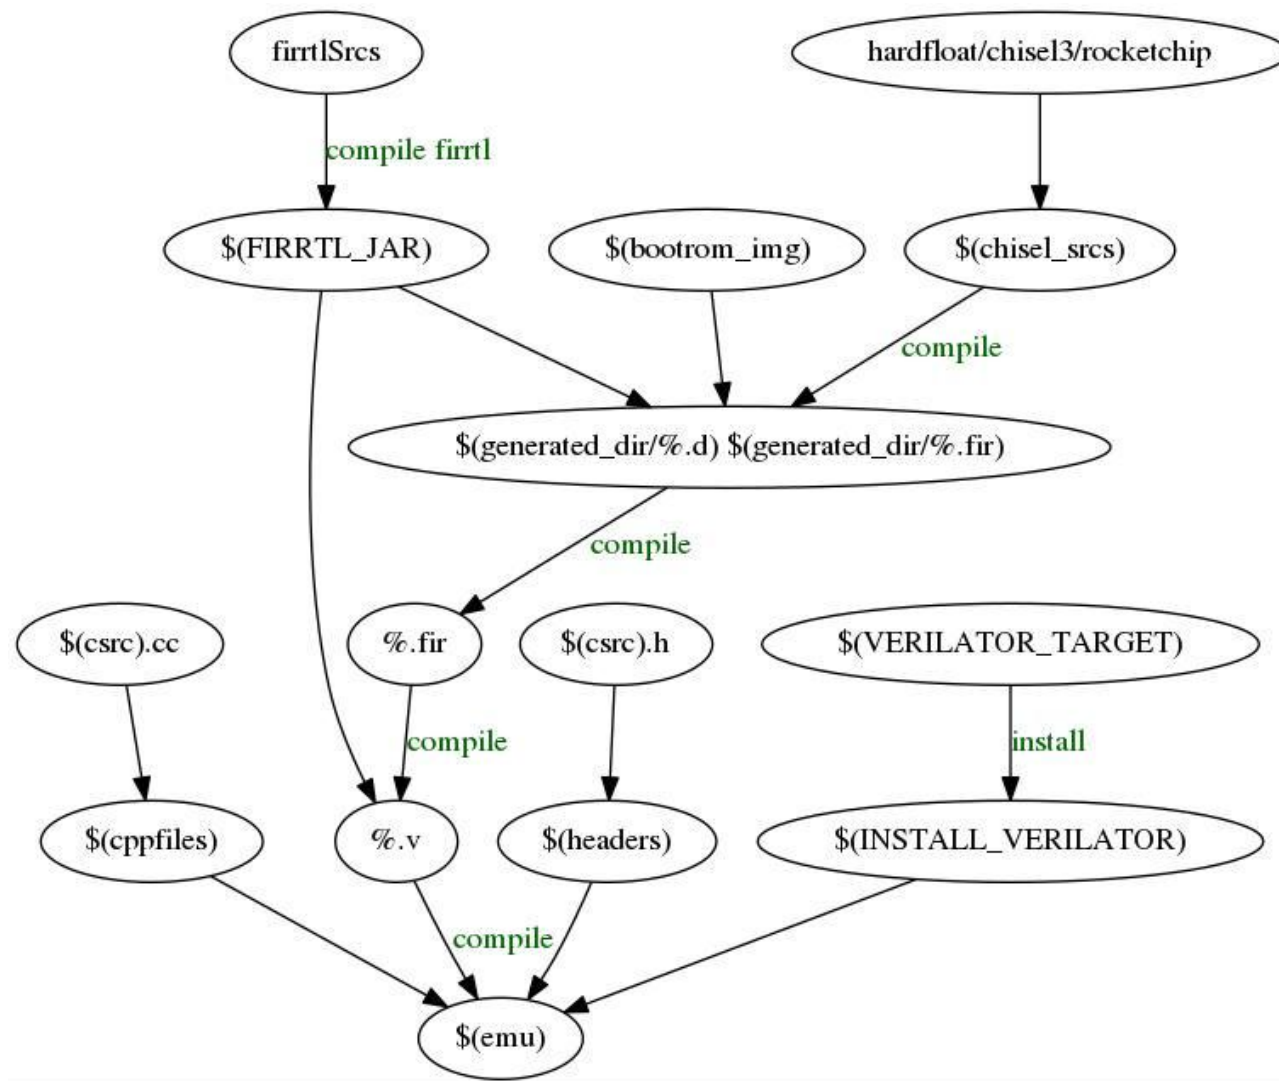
firrtlSrcs

hardfloat/chisel3/rocketchip

compile firrtl

$(FIRRTL_JAR)

$(bootrom_img)

$(chisel_srcs)

compile

$(generated_dir/%.d) $(generated_dir/%.fir)

compile

$(csrc).cc

%.fir

$(csrc).h

$(VERILATOR_TARGET)

compile

install

$(cppfiles)

%.v

$(headers)

$(INSTALL_VERILATOR)

compile

$(emu)